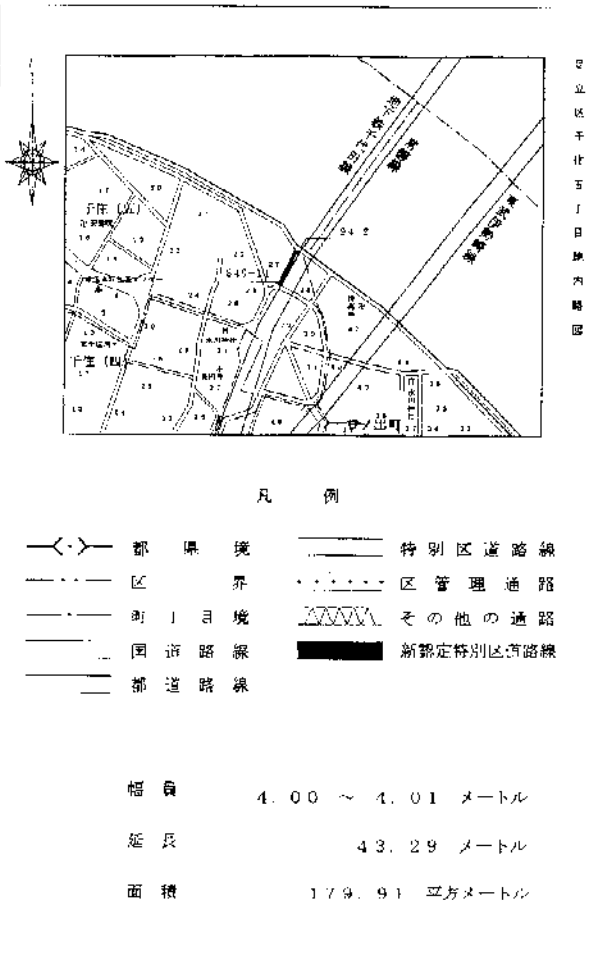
足立区千住五丁目地内略図

首都高速道路
千住(五)
千住(四)
849-1
94-2
中ノ出町

凡　例

都　県　境
区　　界
町　丁　目　境
国　道　路　線
都　道　路　線
特別区道路線
区　管　理　通　路
その他の通路
新認定特別区道路線

幅員　4．00 ～ 4．01 メートル
延長　43．29 メートル
面積　179．91 平方メートル